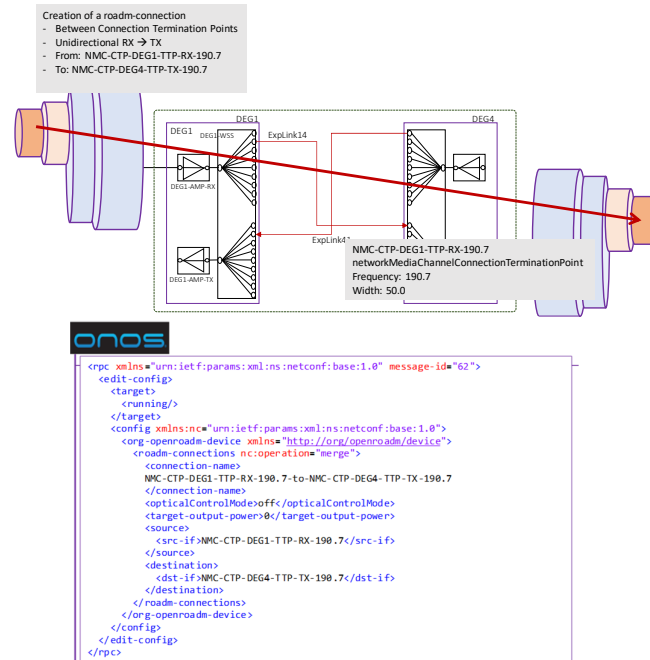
Creation of a roadm-connection
- Between Connection Termination Points
- Unidirectional RX → TX
- From: NMC-CTP-DEG1-TTP-RX-190.7
- To: NMC-CTP-DEG4-TTP-TX-190.7

DEG1
DEG1
DEG1-WSS
ExpLink14
DEG4
DEG1-AMP-RX
ExpLink41
DEG1-AMP-TX

NMC-CTP-DEG1-TTP-RX-190.7
networkMediaChannelConnectionTerminationPoint
Frequency: 190.7
Width: 50.0

onos

<rpc xmlns="urn:ietf:params:xml:ns:netconf:base:1.0" message-id="62">
<edit-config>
<target>
<running/>
</target>
<config xmlns:nc="urn:ietf:params:xml:ns:netconf:base:1.0">
<org-openroadm-device xmlns="http://org/openroadm/device">
<roadm-connections nc:operation="merge">
<connection-name>
NMC-CTP-DEG1-TTP-RX-190.7-to-NMC-CTP-DEG4-TTP-TX-190.7
</connection-name>
<opticalControlMode>off</opticalControlMode>
<target-output-power>0</target-output-power>
<source>
<src-if>NMC-CTP-DEG1-TTP-RX-190.7</src-if>
</source>
<destination>
<dst-if>NMC-CTP-DEG4-TTP-TX-190.7</dst-if>
</destination>
</roadm-connections>
</org-openroadm-device>
</config>
</edit-config>
</rpc>